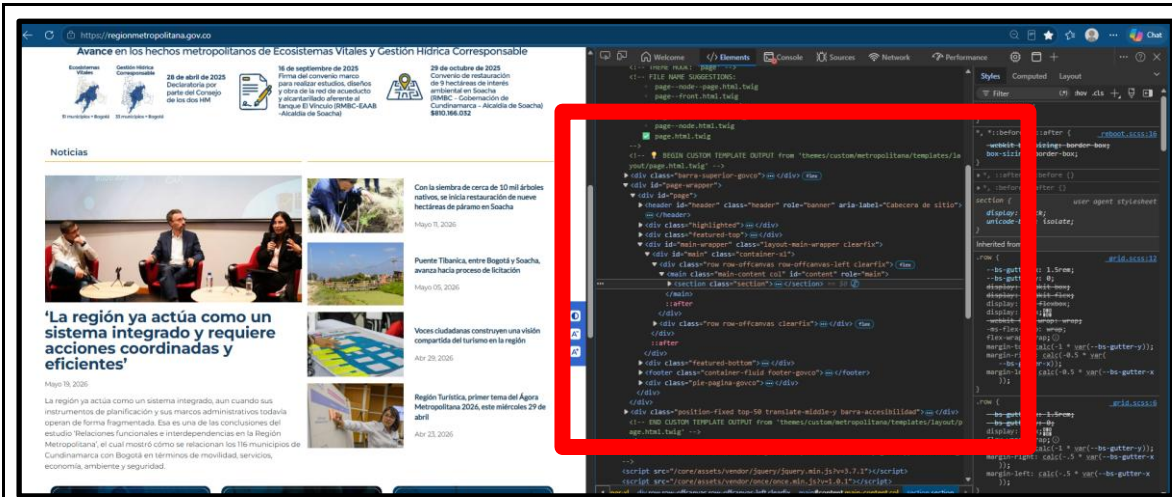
https://regionmetropolitana.gov.co

Avance en los hechos metropolitanos de Ecosistemas Vitales y Gestión Hídrica Corresponsable

Ecosistemas Vitales
Gestión Hídrica Corresponsable

28 de abril de 2025
Declaratoria por parte del Consejo de los dos HM

16 de septiembre de 2025
Firma del convenio marco para realizar estudios, diseños y obra de la red de acueducto y alcantarillado aferente al tanque El Vínculo (RMBC-EAAB -Alcaldía de Soacha)

29 de octubre de 2025
Convenio de restauración de 9 hectáreas de interés ambiental en Soacha (RMBC - Gobernación de Cundinamarca - Alcaldía de Soacha) $810.166.032

Noticias

'La región ya actúa como un sistema integrado y requiere acciones coordinadas y eficientes'

Mayo 19, 2026

La región ya actúa como un sistema integrado, aun cuando sus instrumentos de planificación y sus marcos administrativos todavía operan de forma fragmentada. Esa es una de las conclusiones del estudio 'Relaciones funcionales e interdependencias en la Región Metropolitana', el cual mostró cómo se relacionan los 116 municipios de Cundinamarca con Bogotá en términos de movilidad, servicios, economía, ambiente y seguridad.

Con la siembra de cerca de 10 mil árboles nativos, se inicia restauración de nueve hectáreas de páramo en Soacha
Mayo 11, 2026

Puente Tibanica, entre Bogotá y Soacha, avanza hacia proceso de licitación
Mayo 05, 2026

Voces ciudadanas construyen una visión compartida del turismo en la región
Abr 29, 2026

Región Turística, primer tema del Ágora Metropolitana 2026, este miércoles 29 de abril
Abr 23, 2026

Welcome Elements Console Sources Network Performance
Styles Computed Layout
Filter :hov .cls

<!-- FILE NAME SUGGESTIONS:
page--node--page.html.twig
page--front.html.twig
page--node.html.twig
page.html.twig
-->
<!-- BEGIN CUSTOM TEMPLATE OUTPUT from 'themes/custom/metropolitana/templates/layout/page.html.twig' -->
<div class="barra-superior-govco">…</div> flex
<div id="page-wrapper">
<div id="page">
<header id="header" class="header" role="banner" aria-label="Cabecera de sitio">…</header>
<div class="highlighted">…</div>
<div class="featured-top">…</div>
<div id="main-wrapper" class="layout-main-wrapper clearfix">
<div id="main" class="container-xl">
<div class="row row-offcanvas row-offcanvas-left clearfix"> flex
<main class="main-content col" id="content" role="main">
<section class="section">…</section> == $0
</main>
::after
</div>
<div class="row row-offcanvas clearfix">…</div> flex
</div>
::after
</div>
<div class="featured-bottom">…</div>
<footer class="container-fluid footer-govco">…</footer>
<div class="pie-pagina-govco">…</div>
</div>
</div>
<div class="position-fixed top-50 translate-middle-y barra-accesibilidad">…</div>
<!-- END CUSTOM TEMPLATE OUTPUT from 'themes/custom/metropolitana/templates/layout/page.html.twig' -->
-->
<script src="/core/assets/vendor/jquery/jquery.min.js?v=3.7.1"></script>
<script src="/core/assets/vendor/once/once.min.js?v=1.0.1"></script>

*, ::before, ::after { _reboot.scss:16
-webkit-box-sizing: border-box;
box-sizing: border-box;
section { user agent stylesheet
display: block;
unicode-bidi: isolate;
Inherited from
.row { _grid.scss:12
--bs-gutter-x: 1.5rem;
--bs-gutter-y: 0;
display: flex;
flex-wrap: wrap;
margin-top: calc(-1 * var(--bs-gutter-y));
margin-right: calc(-0.5 * var(--bs-gutter-x));
margin-left: calc(-0.5 * var(--bs-gutter-x));
.row { _grid.scss:6
--bs-gutter-x: 1.5rem;
--bs-gutter-y: 0;
display: flex;
margin-top: calc(-1 * var(--bs-gutter-y));
margin-right: calc(-.5 * var(--bs-gutter-x));
margin-left: calc(-.5 * var(--bs-gutter-x));